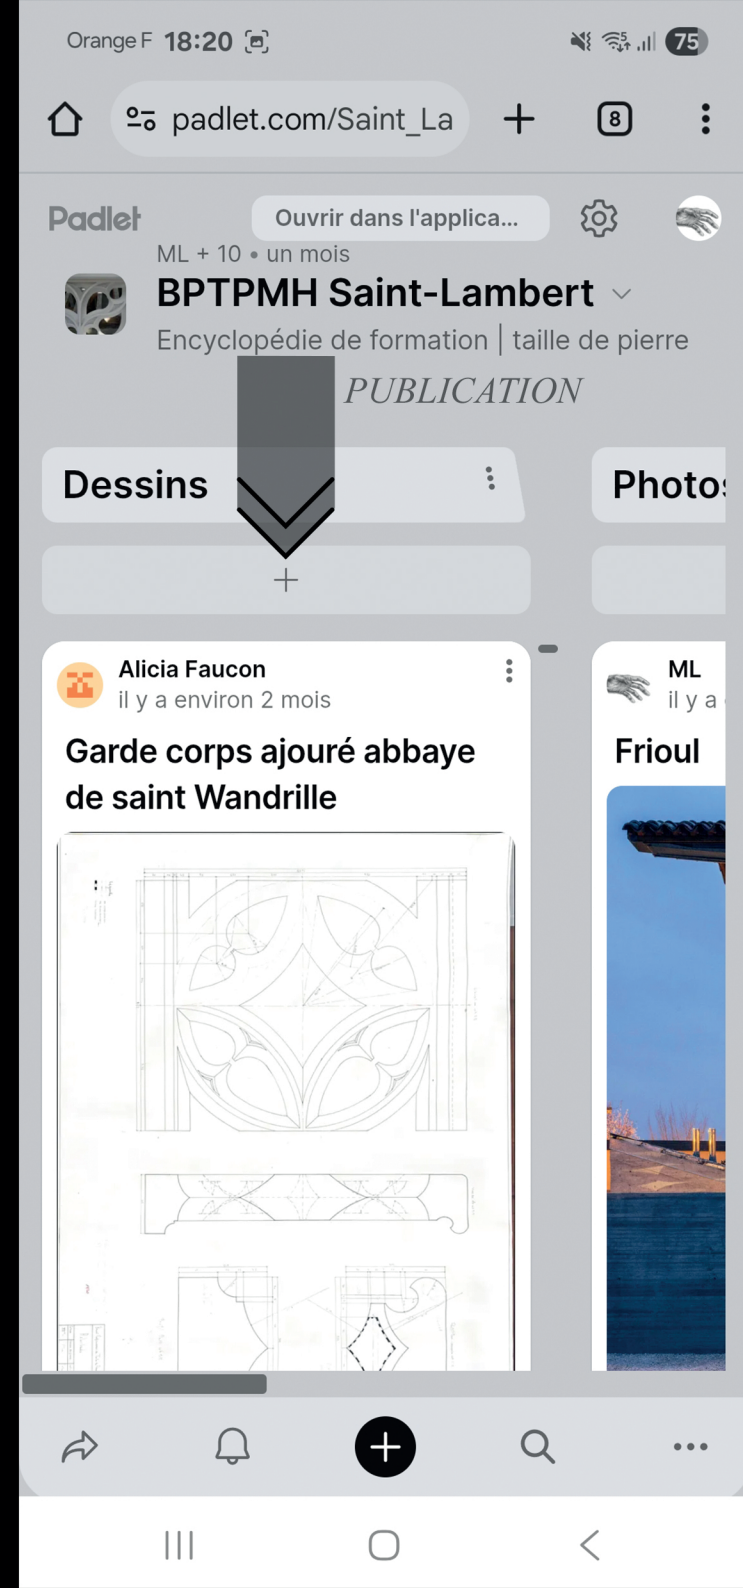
Orange F 18:20

75

padlet.com/Saint_La

8

Padlet

Ouvrir dans l'applica...

ML + 10 • un mois

BPTPMH Saint-Lambert

Encyclopédie de formation | taille de pierre

PUBLICATION

Dessins

Photo

+

Alicia Faucon

il y a environ 2 mois

Garde corps ajouré abbaye de saint Wandrille

ML

il y a

Frioul